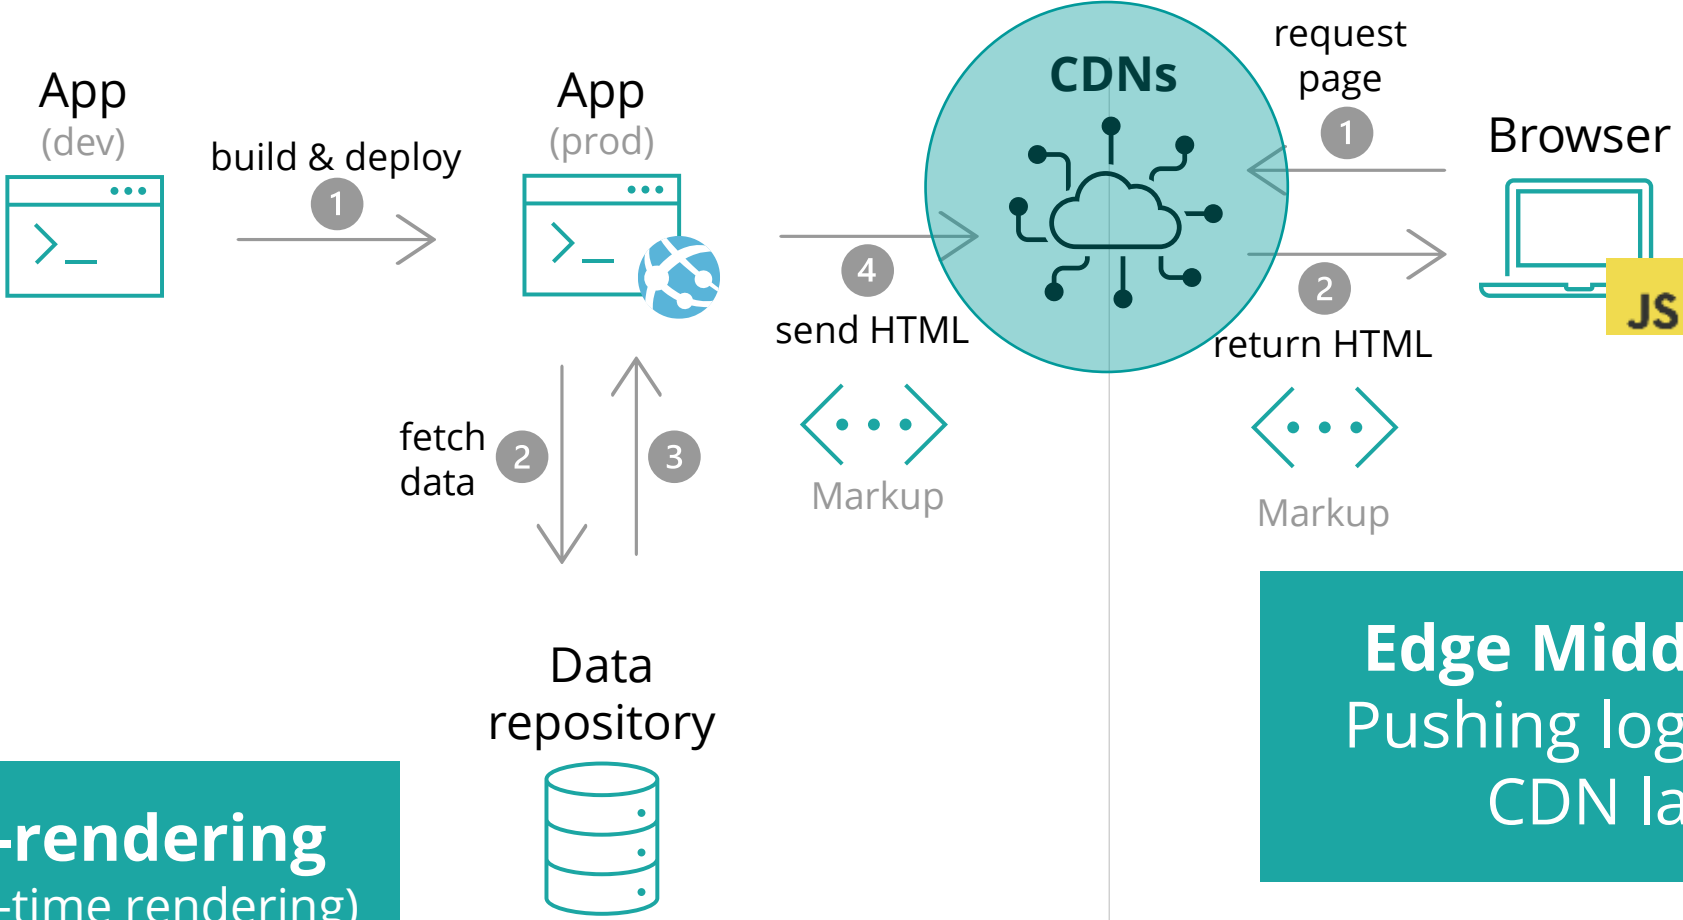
App
(dev)

build & deploy
1

App
(prod)

4
send HTML

CDNs

request page
1

Browser

2
return HTML

JS

fetch data
2

3

Markup

Markup

Data repository

-rendering
-time rendering)

Edge Midd
Pushing log
CDN la